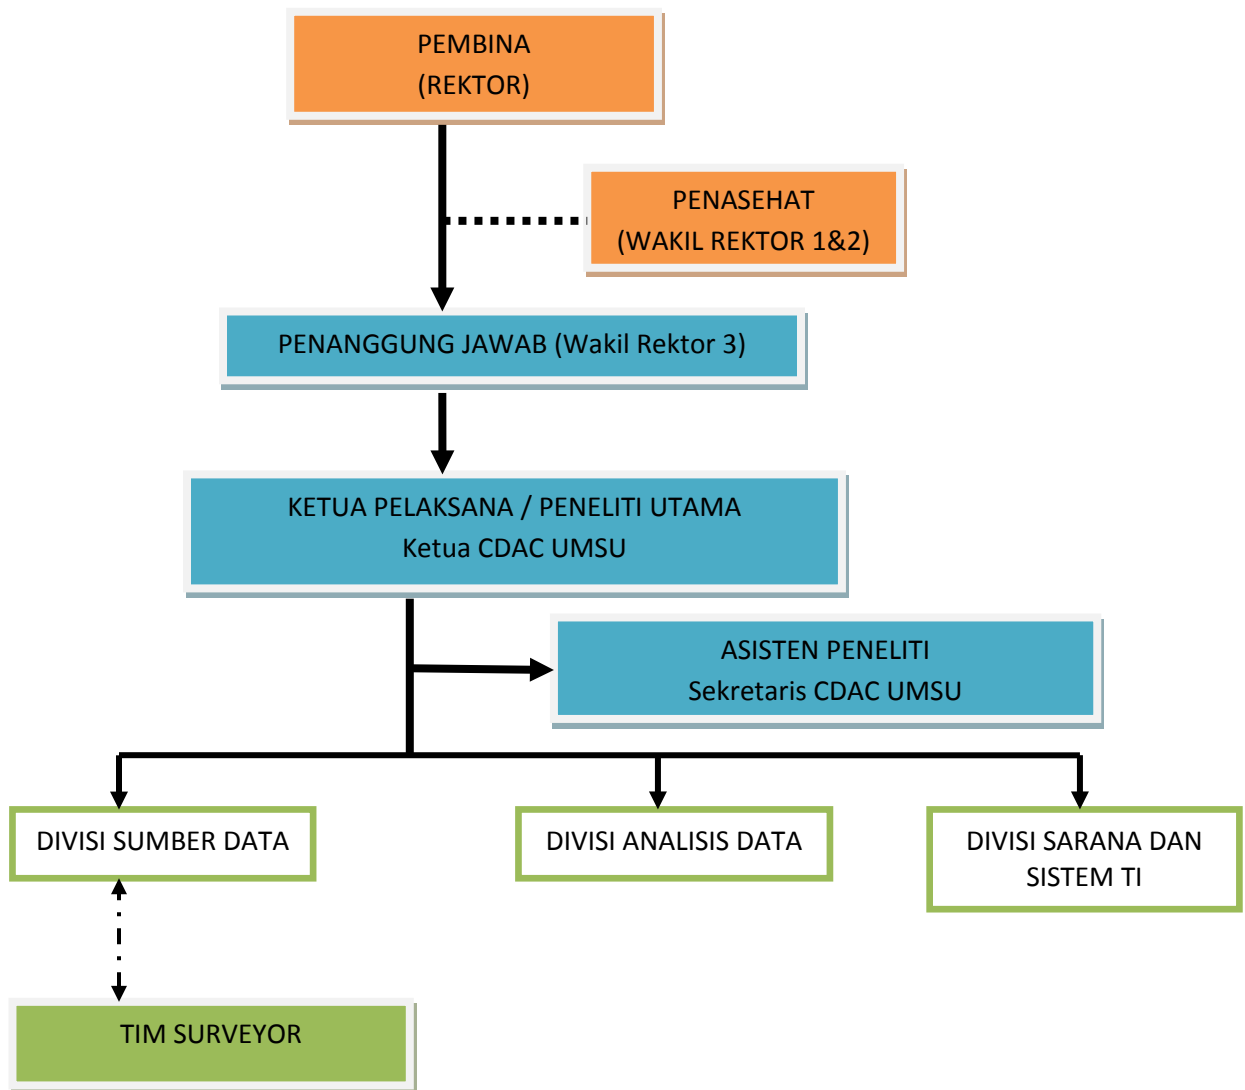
PEMBINA
(REKTOR)

PENASEHAT
(WAKIL REKTOR 1&2)

PENANGGUNG JAWAB (Wakil Rektor 3)

KETUA PELAKSANA / PENELITI UTAMA
Ketua CDAC UMSU

ASISTEN PENELITI
Sekretaris CDAC UMSU

DIVISI SUMBER DATA

DIVISI ANALISIS DATA

DIVISI SARANA DAN SISTEM TI

TIM SURVEYOR